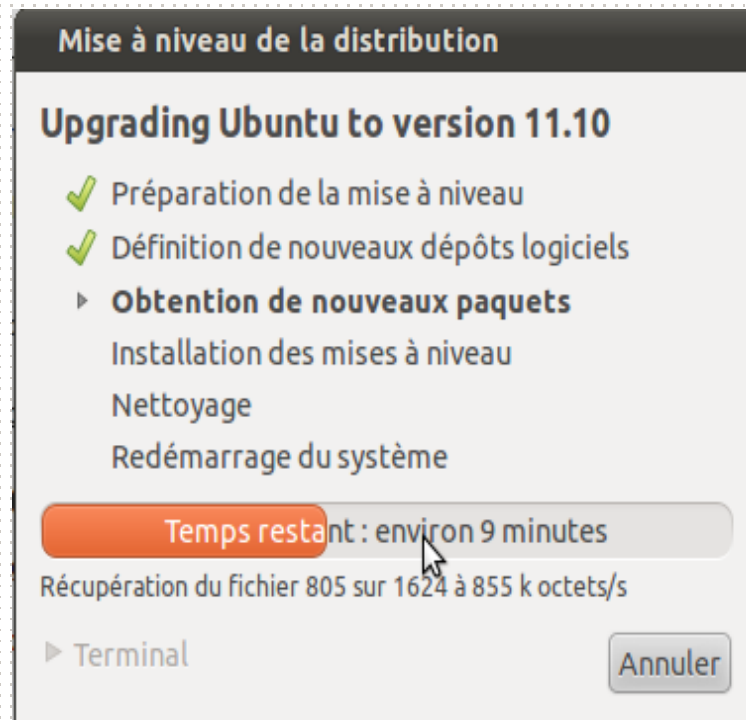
Mise à niveau de la distribution

Upgrading Ubuntu to version 11.10

Préparation de la mise à niveau
Définition de nouveaux dépôts logiciels
Obtention de nouveaux paquets
Installation des mises à niveau
Nettoyage
Redémarrage du système

Temps restant : environ 9 minutes

Récupération du fichier 805 sur 1624 à 855 k octets/s

Terminal

Annuler